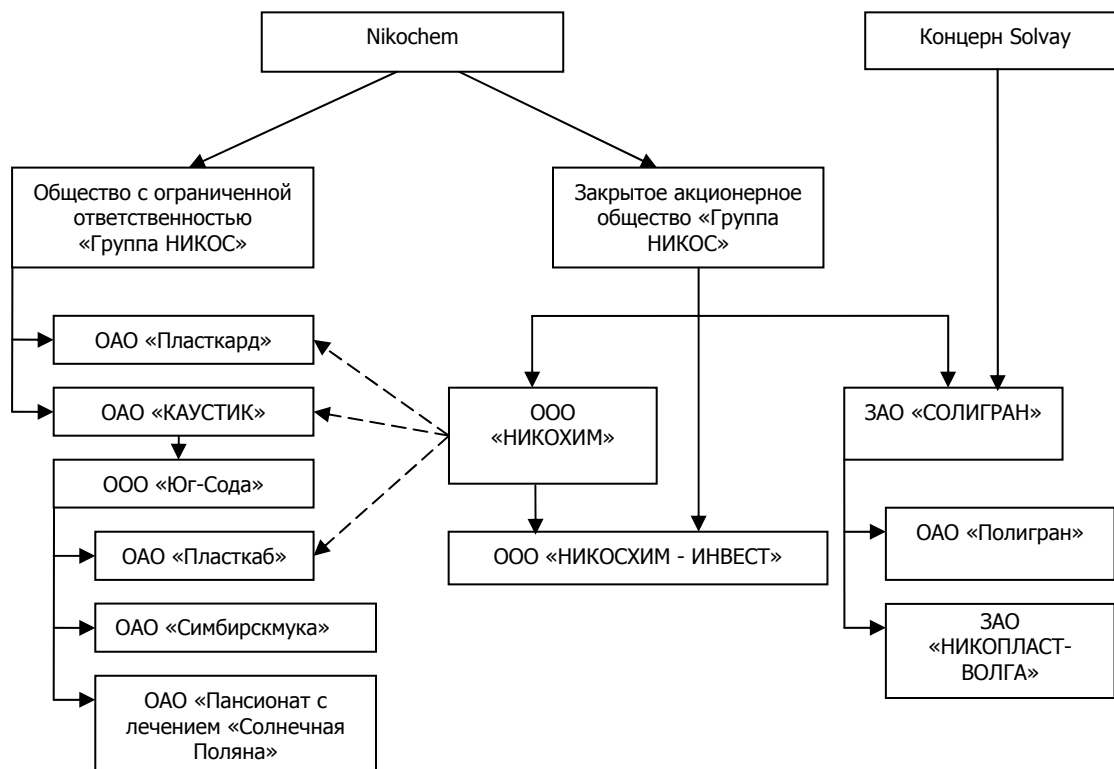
Nikochem

Концерн Solvay

Общество с ограниченной ответственностью «Группа НИКОС»

Закрытое акционерное общество «Группа НИКОС»

ОАО «Пласткард»

ОАО «КАУСТИК»

ООО «НИКОХИМ»

ЗАО «СОЛИГРАН»

ООО «Юг-Сода»

ОАО «Пласткаб»

ООО «НИКОСХИМ - ИНВЕСТ»

ОАО «Полигран»

ОАО «Симбирскмука»

ЗАО «НИКОПЛАСТ-ВОЛГА»

ОАО «Пансионат с лечением «Солнечная Поляна»